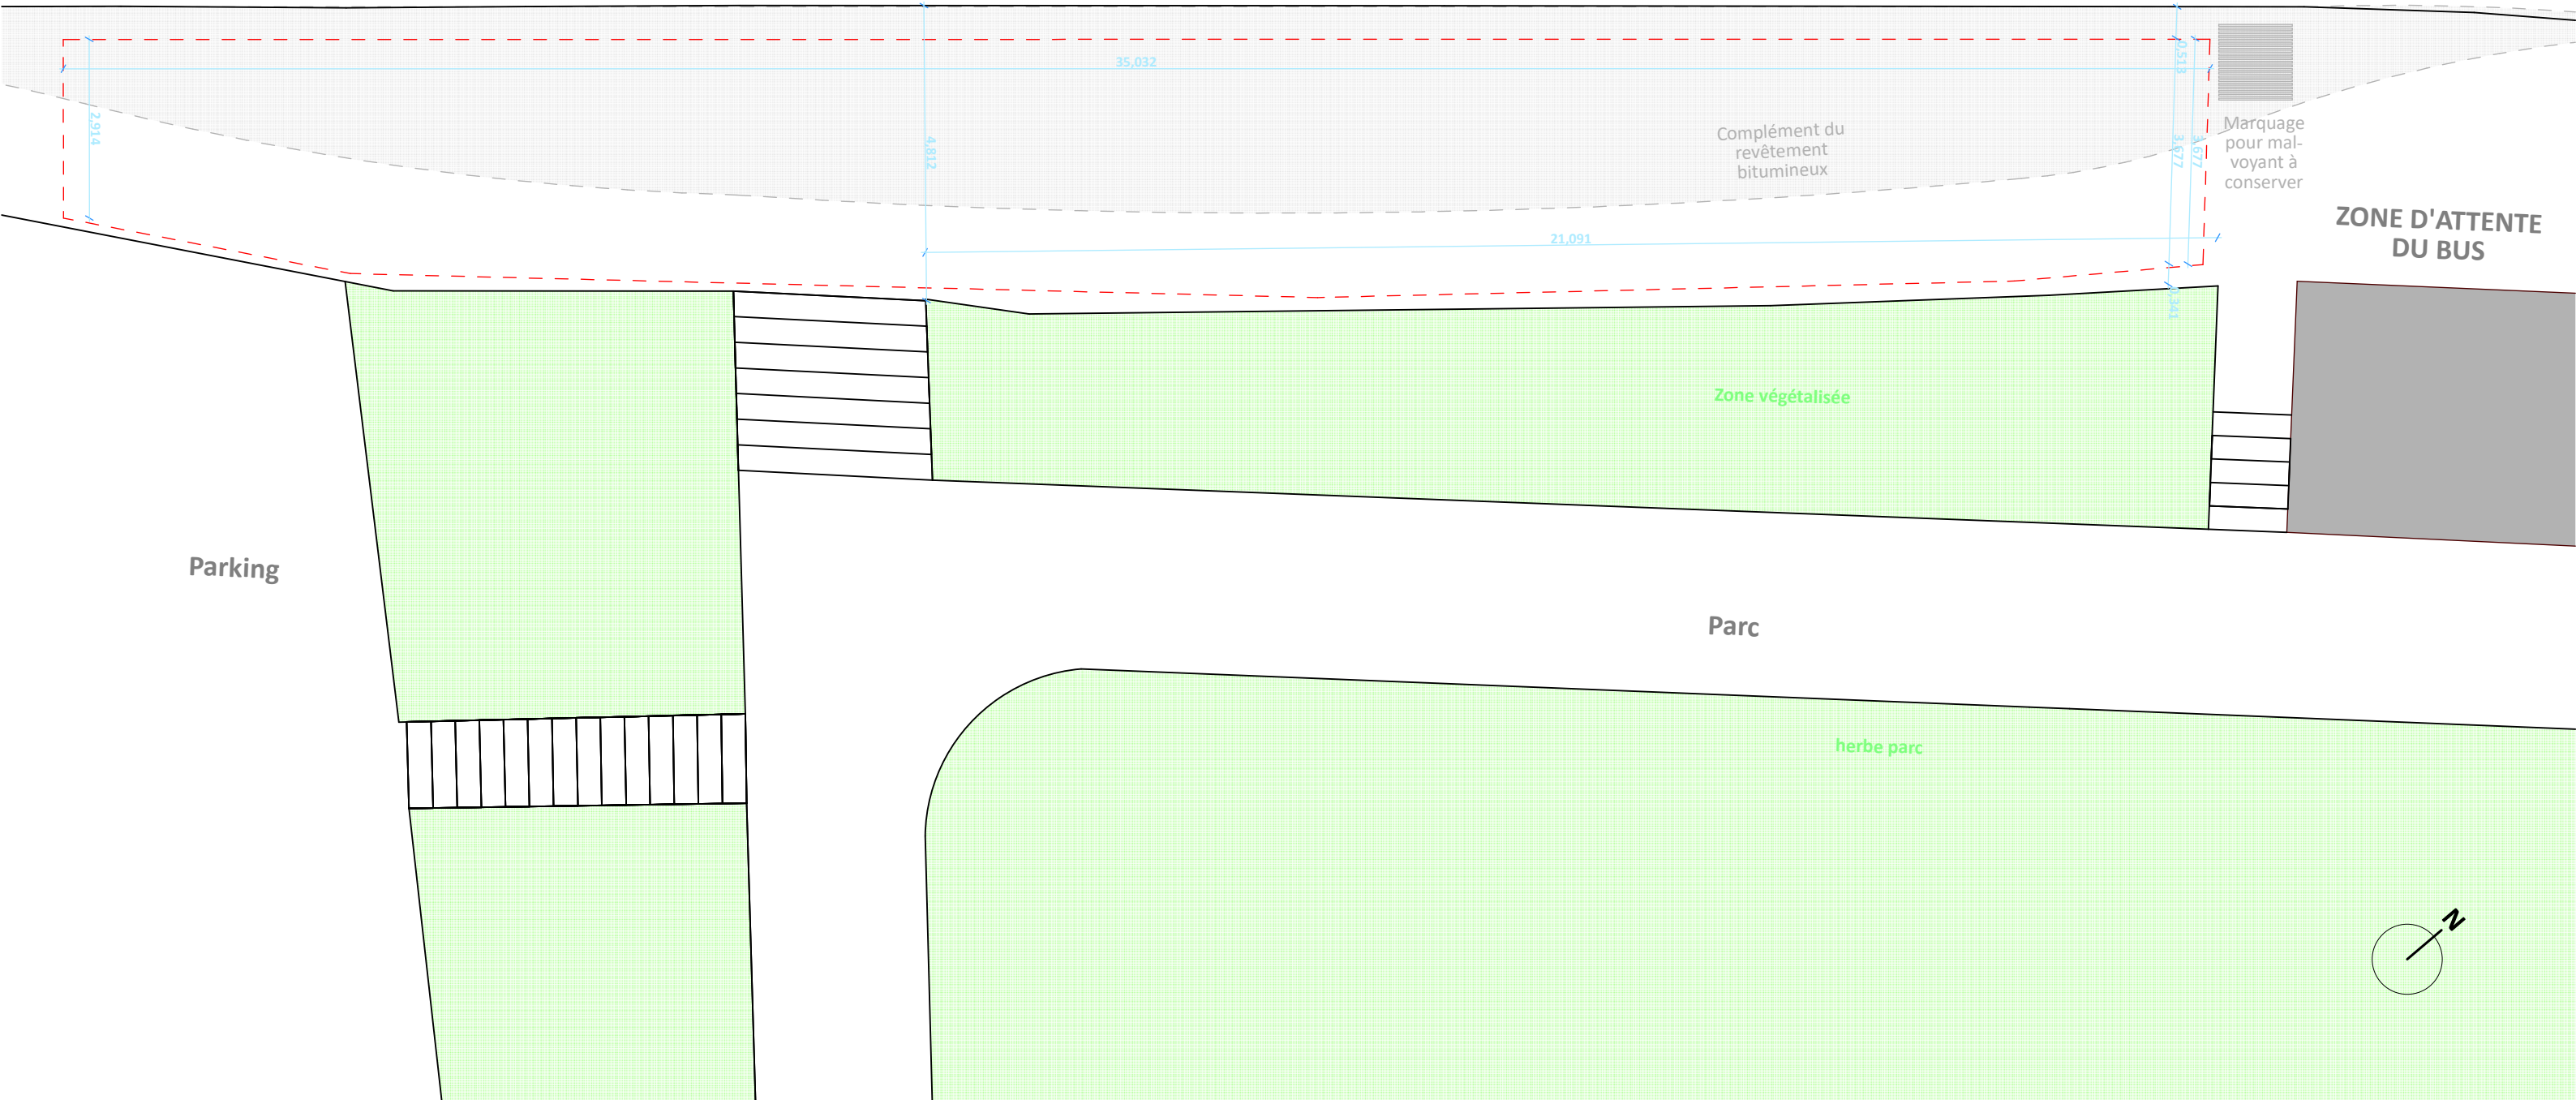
35,032

2,914

4,812

0,518

3,677

4,677

21,091

0,341

Complément du revêtement bitumineux

Marquage pour mal-voyant à conserver

ZONE D'ATTENTE DU BUS

Zone végétalisée

Parking

Parc

herbe parc

N